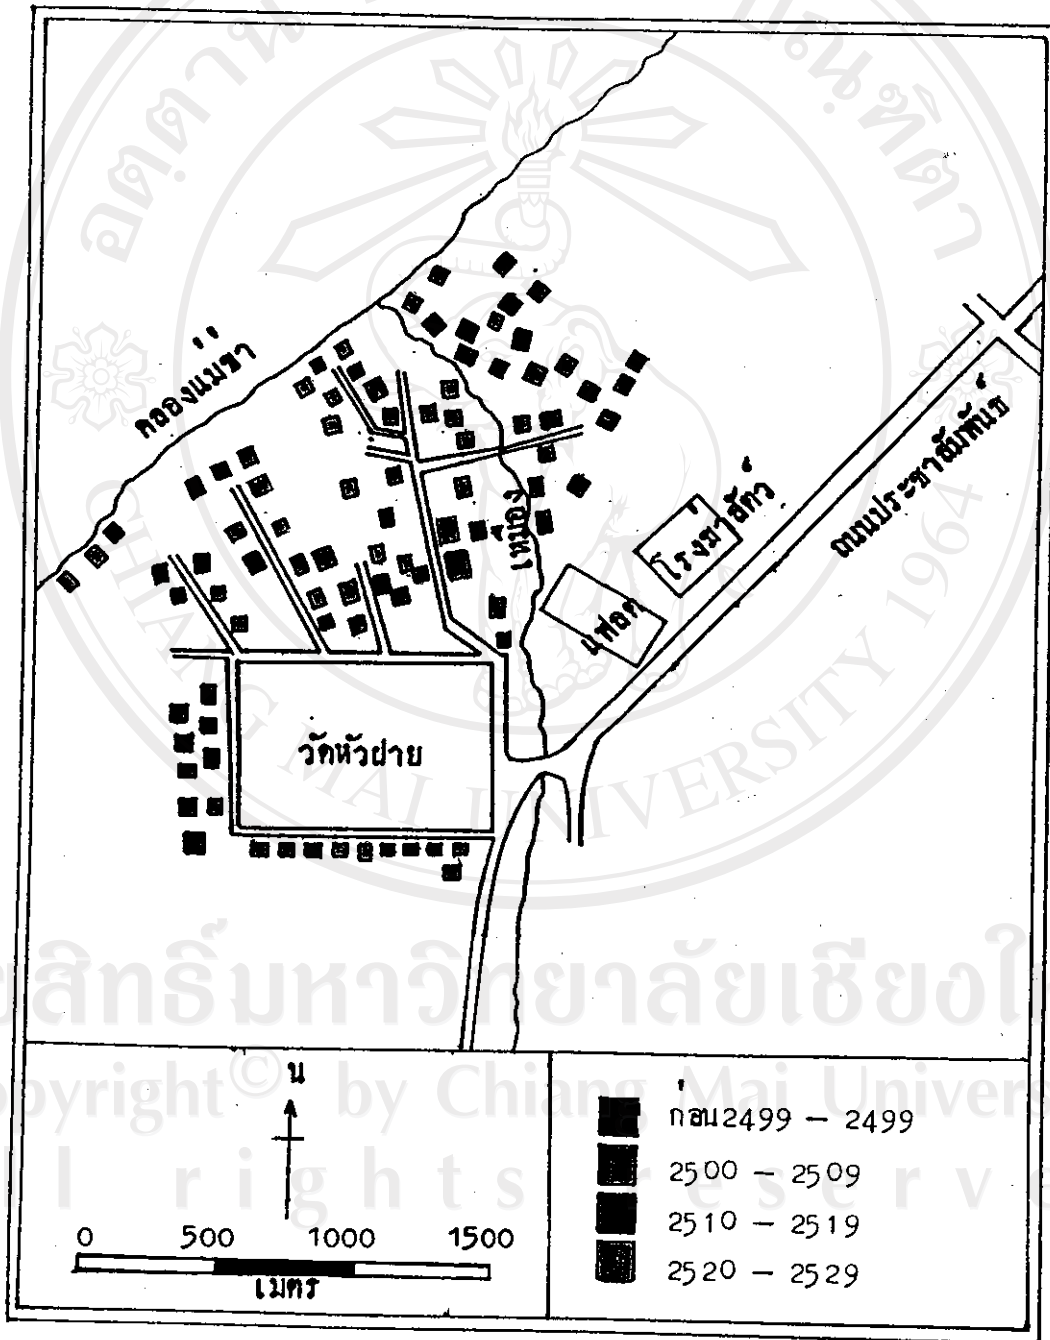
คลองแม่ข่า

เหมือง

โรงฆ่าสัตว์

ถนนประชาสัมพันธ์

แฟลต

วัดหัวฝาย

น

0 500 1000 1500

เมตร

ก่อน2499 – 2499

2500 – 2509

2510 – 2519

2520 – 2529

อิตามีเตชีเตวิทยาลัยเชียงใหม่ CHIANG MAI UNIVERSITY 1964

ลิขสิทธิ์มหาวิทยาลัยเชียงใหม่
Copyright© by Chiang Mai University
All rights reserved